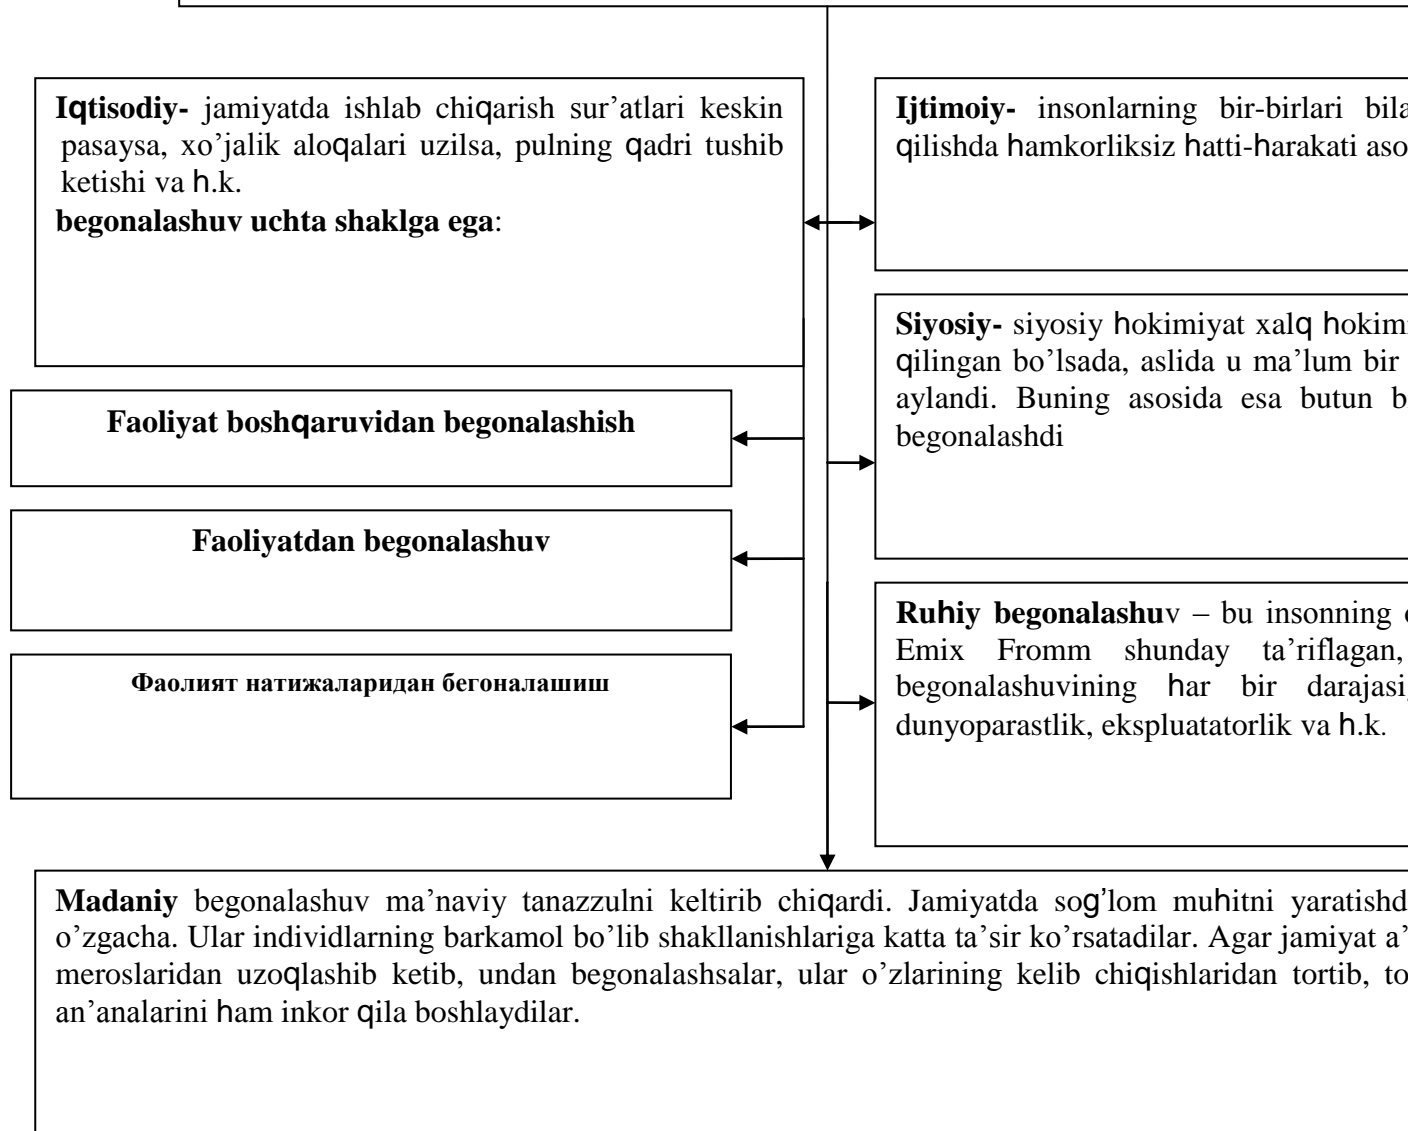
**Iqtisodiy-** jamiyatda ishlab chiqarish sur'atlari keskin pasaysa, xo'jalik aloqalari uzilsa, pulning qadri tushib ketishi va h.k.
**begonalashuv uchta shaklga ega**:

**Ijtimoiy-** insonlarning bir-birlari bila qilishda hamkorliksiz hatti-harakati aso

**Siyosiy-** siyosiy hokimiyat xalq hokim qilingan bo'lsada, aslida u ma'lum bir aylandi. Buning asosida esa butun b begonalashdi

**Faoliyat boshqaruvidan begonalashish**

**Faoliyatdan begonalashuv**

**Ruhiy begonalashu**v – bu insonning Emix Fromm shunday ta'riflagan, begonalashuvining har bir darajasi dunyoparastlik, ekspluatatorlik va h.k.

**Фаолият натижаларидан бегоналашиш**

**Madaniy** begonalashuv ma'naviy tanazzulni keltirib chiqardi. Jamiyatda sog'lom muhitni yaratishd o'zgacha. Ular individlarning barkamol bo'lib shakllanishlariga katta ta'sir ko'rsatadilar. Agar jamiyat a' meroslaridan uzoqlashib ketib, undan begonalashsalar, ular o'zlarining kelib chiqishlaridan tortib, to an'analarini ham inkor qila boshlaydilar.